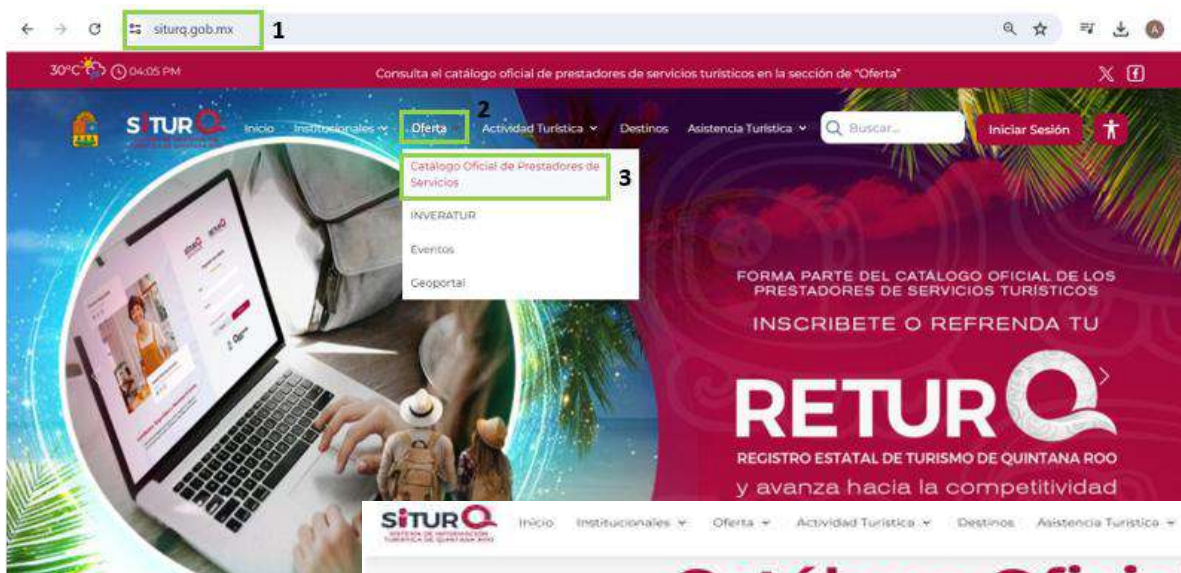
siturq.gob.mx 1

30°C 04:05 PM

Consulta el catálogo oficial de prestadores de servicios turísticos en la sección de "Oferta"

SITURQ

Inicio Institucionales Oferta 2 Actividad Turística Destinos Asistencia Turística Buscar... Iniciar Sesión

Catálogo Oficial de Prestadores de Servicios 3

INVERATUR

Eventos

Geoportal

FORMA PARTE DEL CATALOGO OFICIAL DE LOS PRESTADORES DE SERVICIOS TURÍSTICOS

INSCRIBETE O REFRENDA TU

RETURQ

REGISTRO ESTATAL DE TURISMO DE QUINTANA ROO

y avanza hacia la competitividad

SITURQ

Inicio Institucionales Oferta Actividad Turística Destinos Asistencia Turística